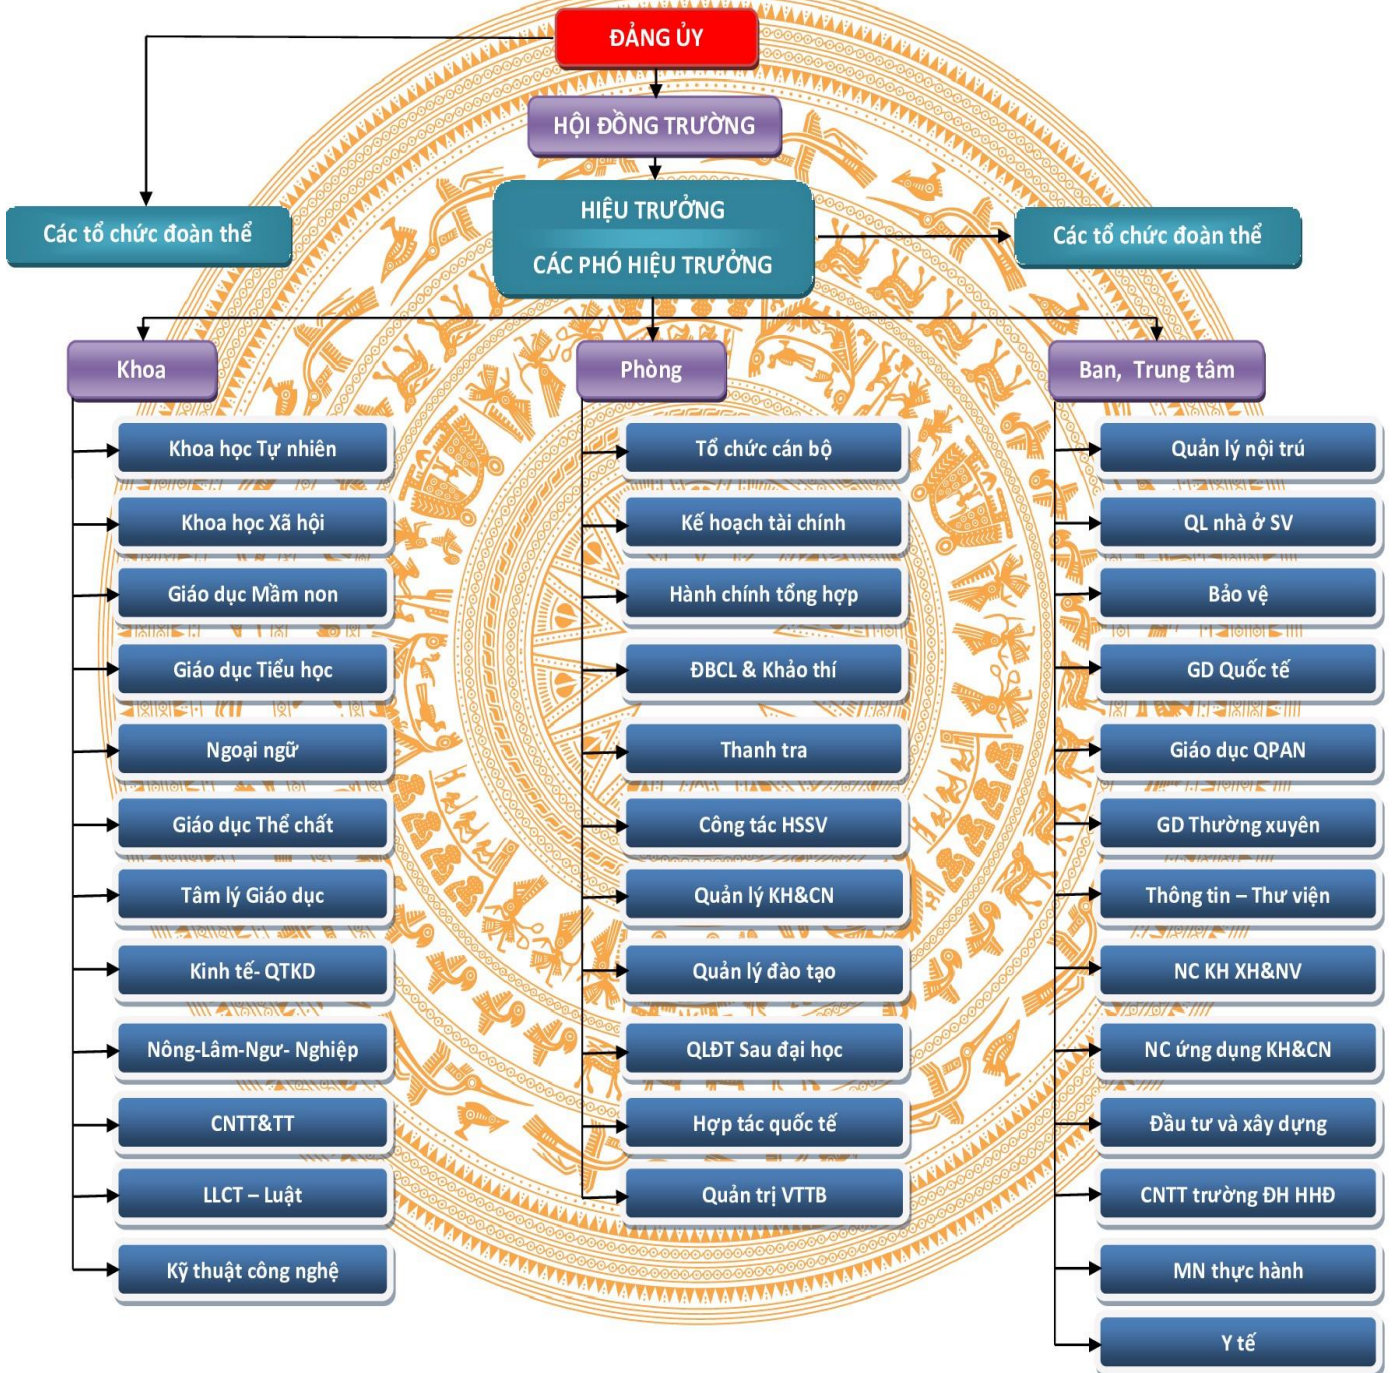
ĐẢNG ỦY

HỘI ĐỒNG TRƯỜNG

Các tổ chức đoàn thể

HIỆU TRƯỞNG

CÁC PHÓ HIỆU TRƯỞNG

Các tổ chức đoàn thể

Khoa

Khoa học Tự nhiên
Khoa học Xã hội
Giáo dục Mầm non
Giáo dục Tiểu học
Ngoại ngữ
Giáo dục Thể chất
Tâm lý Giáo dục
Kinh tế- QTKD
Nông-Lâm-Ngư- Nghiệp
CNTT&TT
LLCT – Luật
Kỹ thuật công nghệ

Phòng

Tổ chức cán bộ
Kế hoạch tài chính
Hành chính tổng hợp
ĐBCL & Khảo thí
Thanh tra
Công tác HSSV
Quản lý KH&CN
Quản lý đào tạo
QLĐT Sau đại học
Hợp tác quốc tế
Quản trị VTTB

Ban, Trung tâm

Quản lý nội trú
QL nhà ở SV
Bảo vệ
GD Quốc tế
Giáo dục QPAN
GD Thường xuyên
Thông tin – Thư viện
NC KH XH&NV
NC ứng dụng KH&CN
Đầu tư và xây dựng
CNTT trường ĐH HHĐ
MN thực hành
Y tế